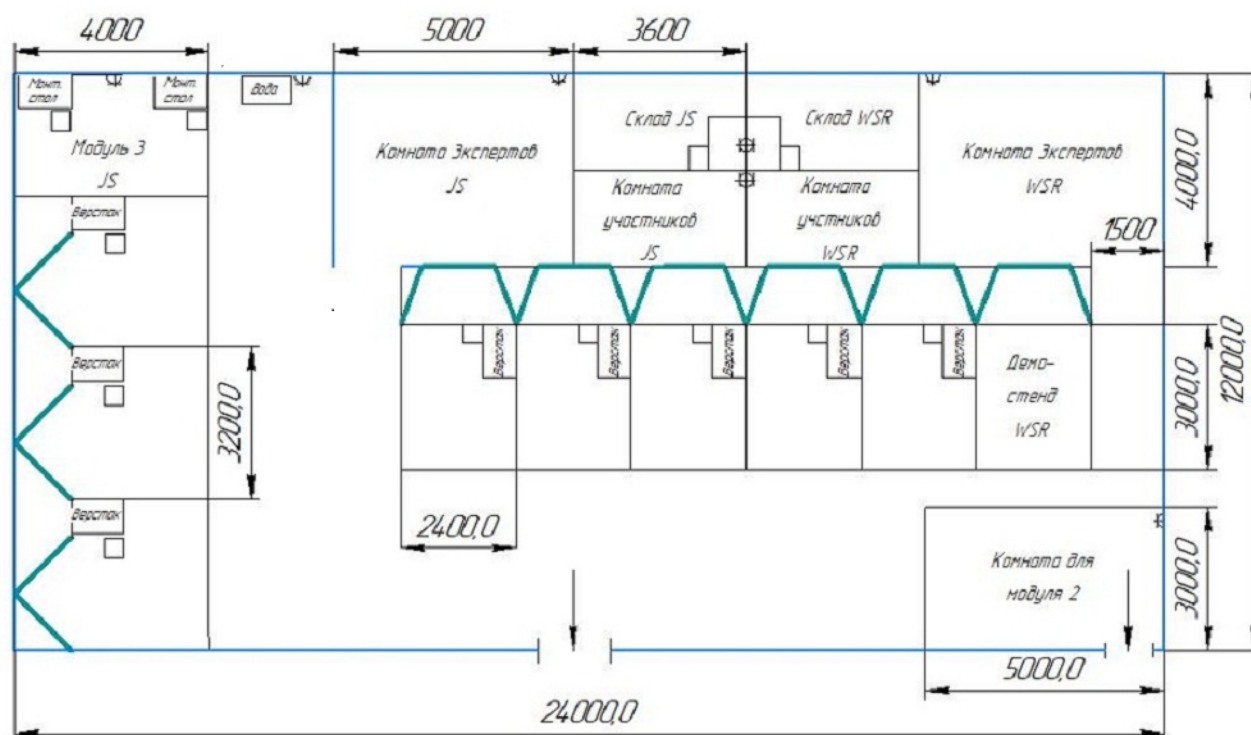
4000

5000

3600

Монт. стол

Монт. стол

Вода

Модуль 3 JS

Склад JS

Склад WSR

Комната Экспертов JS

Комната участников JS

Комната участников WSR

Комната Экспертов WSR

4000,0

1500

Верстак

Верстак

Верстак

Верстак

Верстак

Верстак

Верстак

Верстак

Демо-стенд WSR

12000,0

3200,0

3000,0

2400,0

3000,0

Комната для модуля 2

5000,0

24000,0